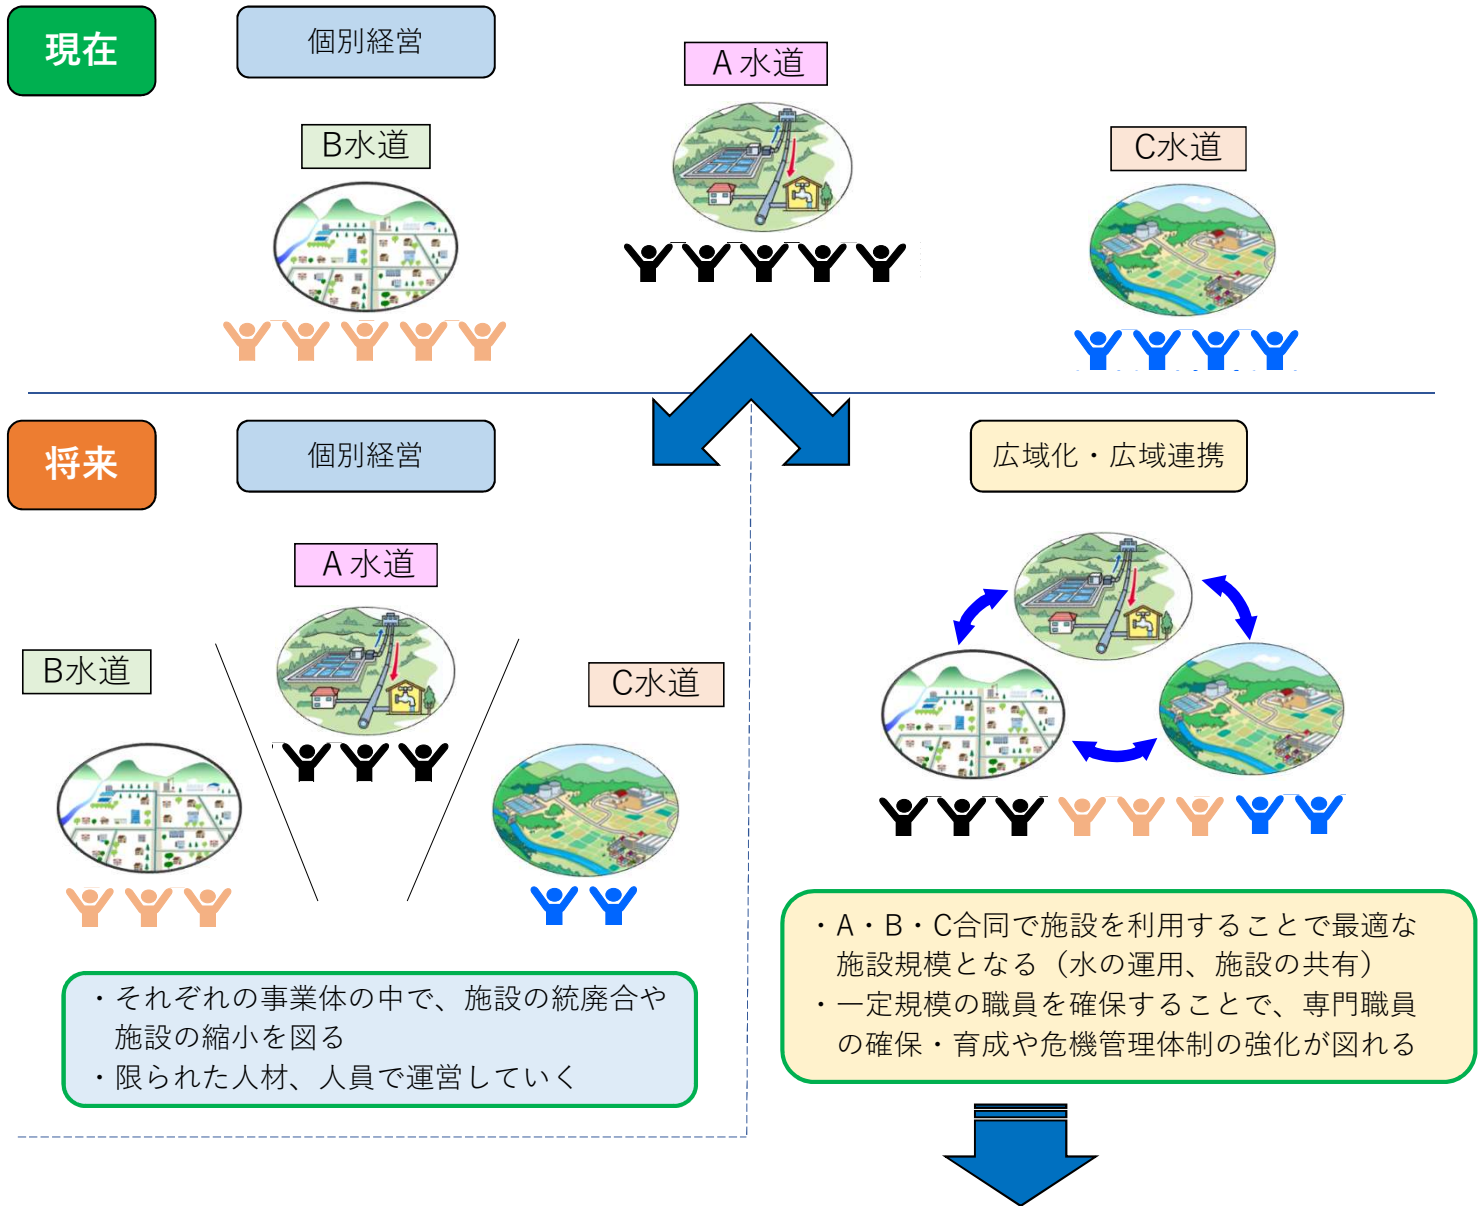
現在

個別経営

A 水道

B水道

C水道

将来

個別経営

広域化・広域連携

A 水道

B水道

C水道

・それぞれの事業体の中で、施設の統廃合や施設の縮小を図る
・限られた人材、人員で運営していく

・A・B・C合同で施設を利用することで最適な施設規模となる（水の運用、施設の共有）
・一定規模の職員を確保することで、専門職員の確保・育成や危機管理体制の強化が図れる